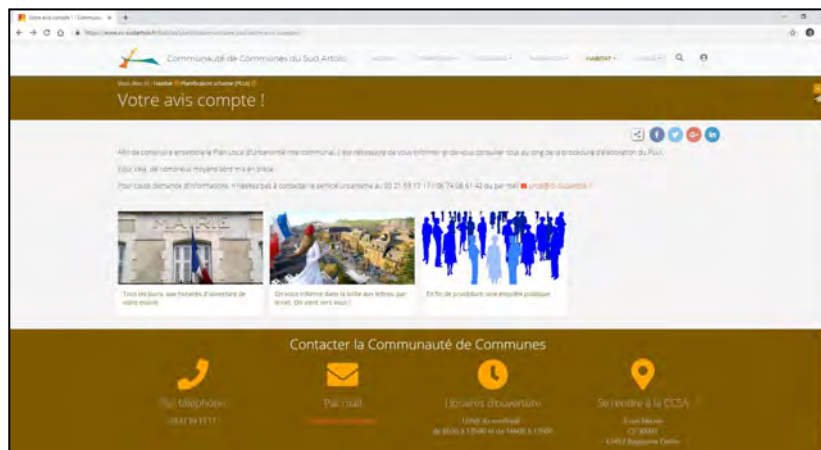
Votre avis compte ! - Communa... ×

Communauté de Communes du Sud Artois

HABITAT · Q

Vous êtes ici : Habitat > Planification urbaine (PLUi) >

Votre avis compte !

Afin de construire ensemble le Plan Local d'Urbanisme intercommunal, il est nécessaire de vous informer et de vous consulter tout au long de la procédure d'élaboration du PLUi.

Pour cela, de nombreux moyens sont mis en place.

Pour toute demande d'informations, n'hésitez pas à contacter le service urbanisme au 03 21 59 17 17 / 06 74 08 61 42 ou par mail : urba@cc-sudartois.fr

MAIRIE

Tout de suite, aux horaires d'ouverture de votre mairie

On vous informe dans la boîte aux lettres, par le net. On vient vers vous !

En fin de procédure une enquête publique

Contacter la Communauté de Communes

Par téléphone
03 21 59 17 17

Par mail
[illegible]

Horaires d'ouverture
Lundi au vendredi
de 8h30 à 12h00 et de 14h00 à 17h00

Se rendre à la CCSA
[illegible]
CS 30000
62452 Bapaume Cedex